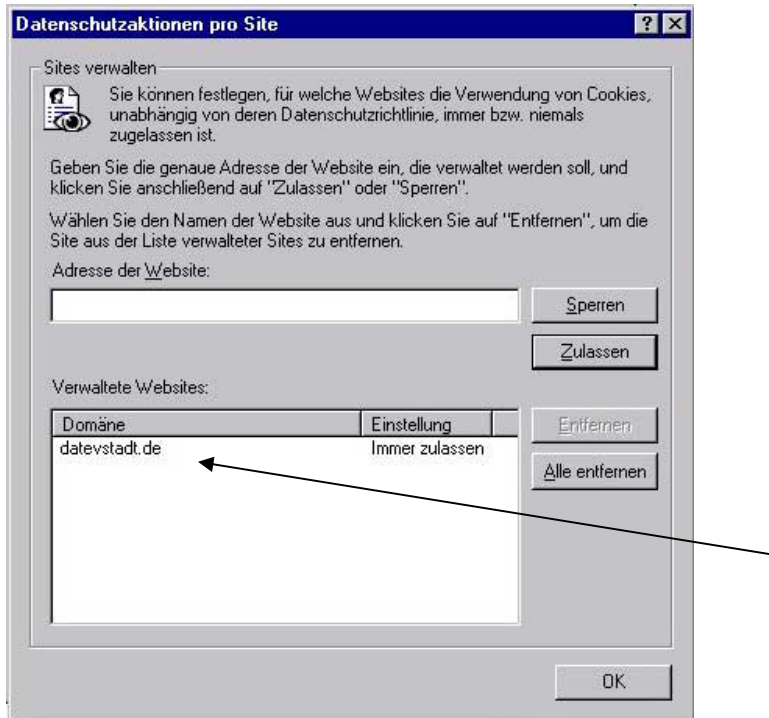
Datenschutzaktionen pro Site

? ×

Sites verwalten

Sie können festlegen, für welche Websites die Verwendung von Cookies, unabhängig von deren Datenschutzrichtlinie, immer bzw. niemals zugelassen ist.

Geben Sie die genaue Adresse der Website ein, die verwaltet werden soll, und klicken Sie anschließend auf "Zulassen" oder "Sperren".

Wählen Sie den Namen der Website aus und klicken Sie auf "Entfernen", um die Site aus der Liste verwalteter Sites zu entfernen.

Adresse der Website:

Sperren

Zulassen

Verwaltete Websites:

| Domäne | Einstellung |
|---|---|
| datevstadt.de | Immer zulassen |

Entfernen

Alle entfernen

OK